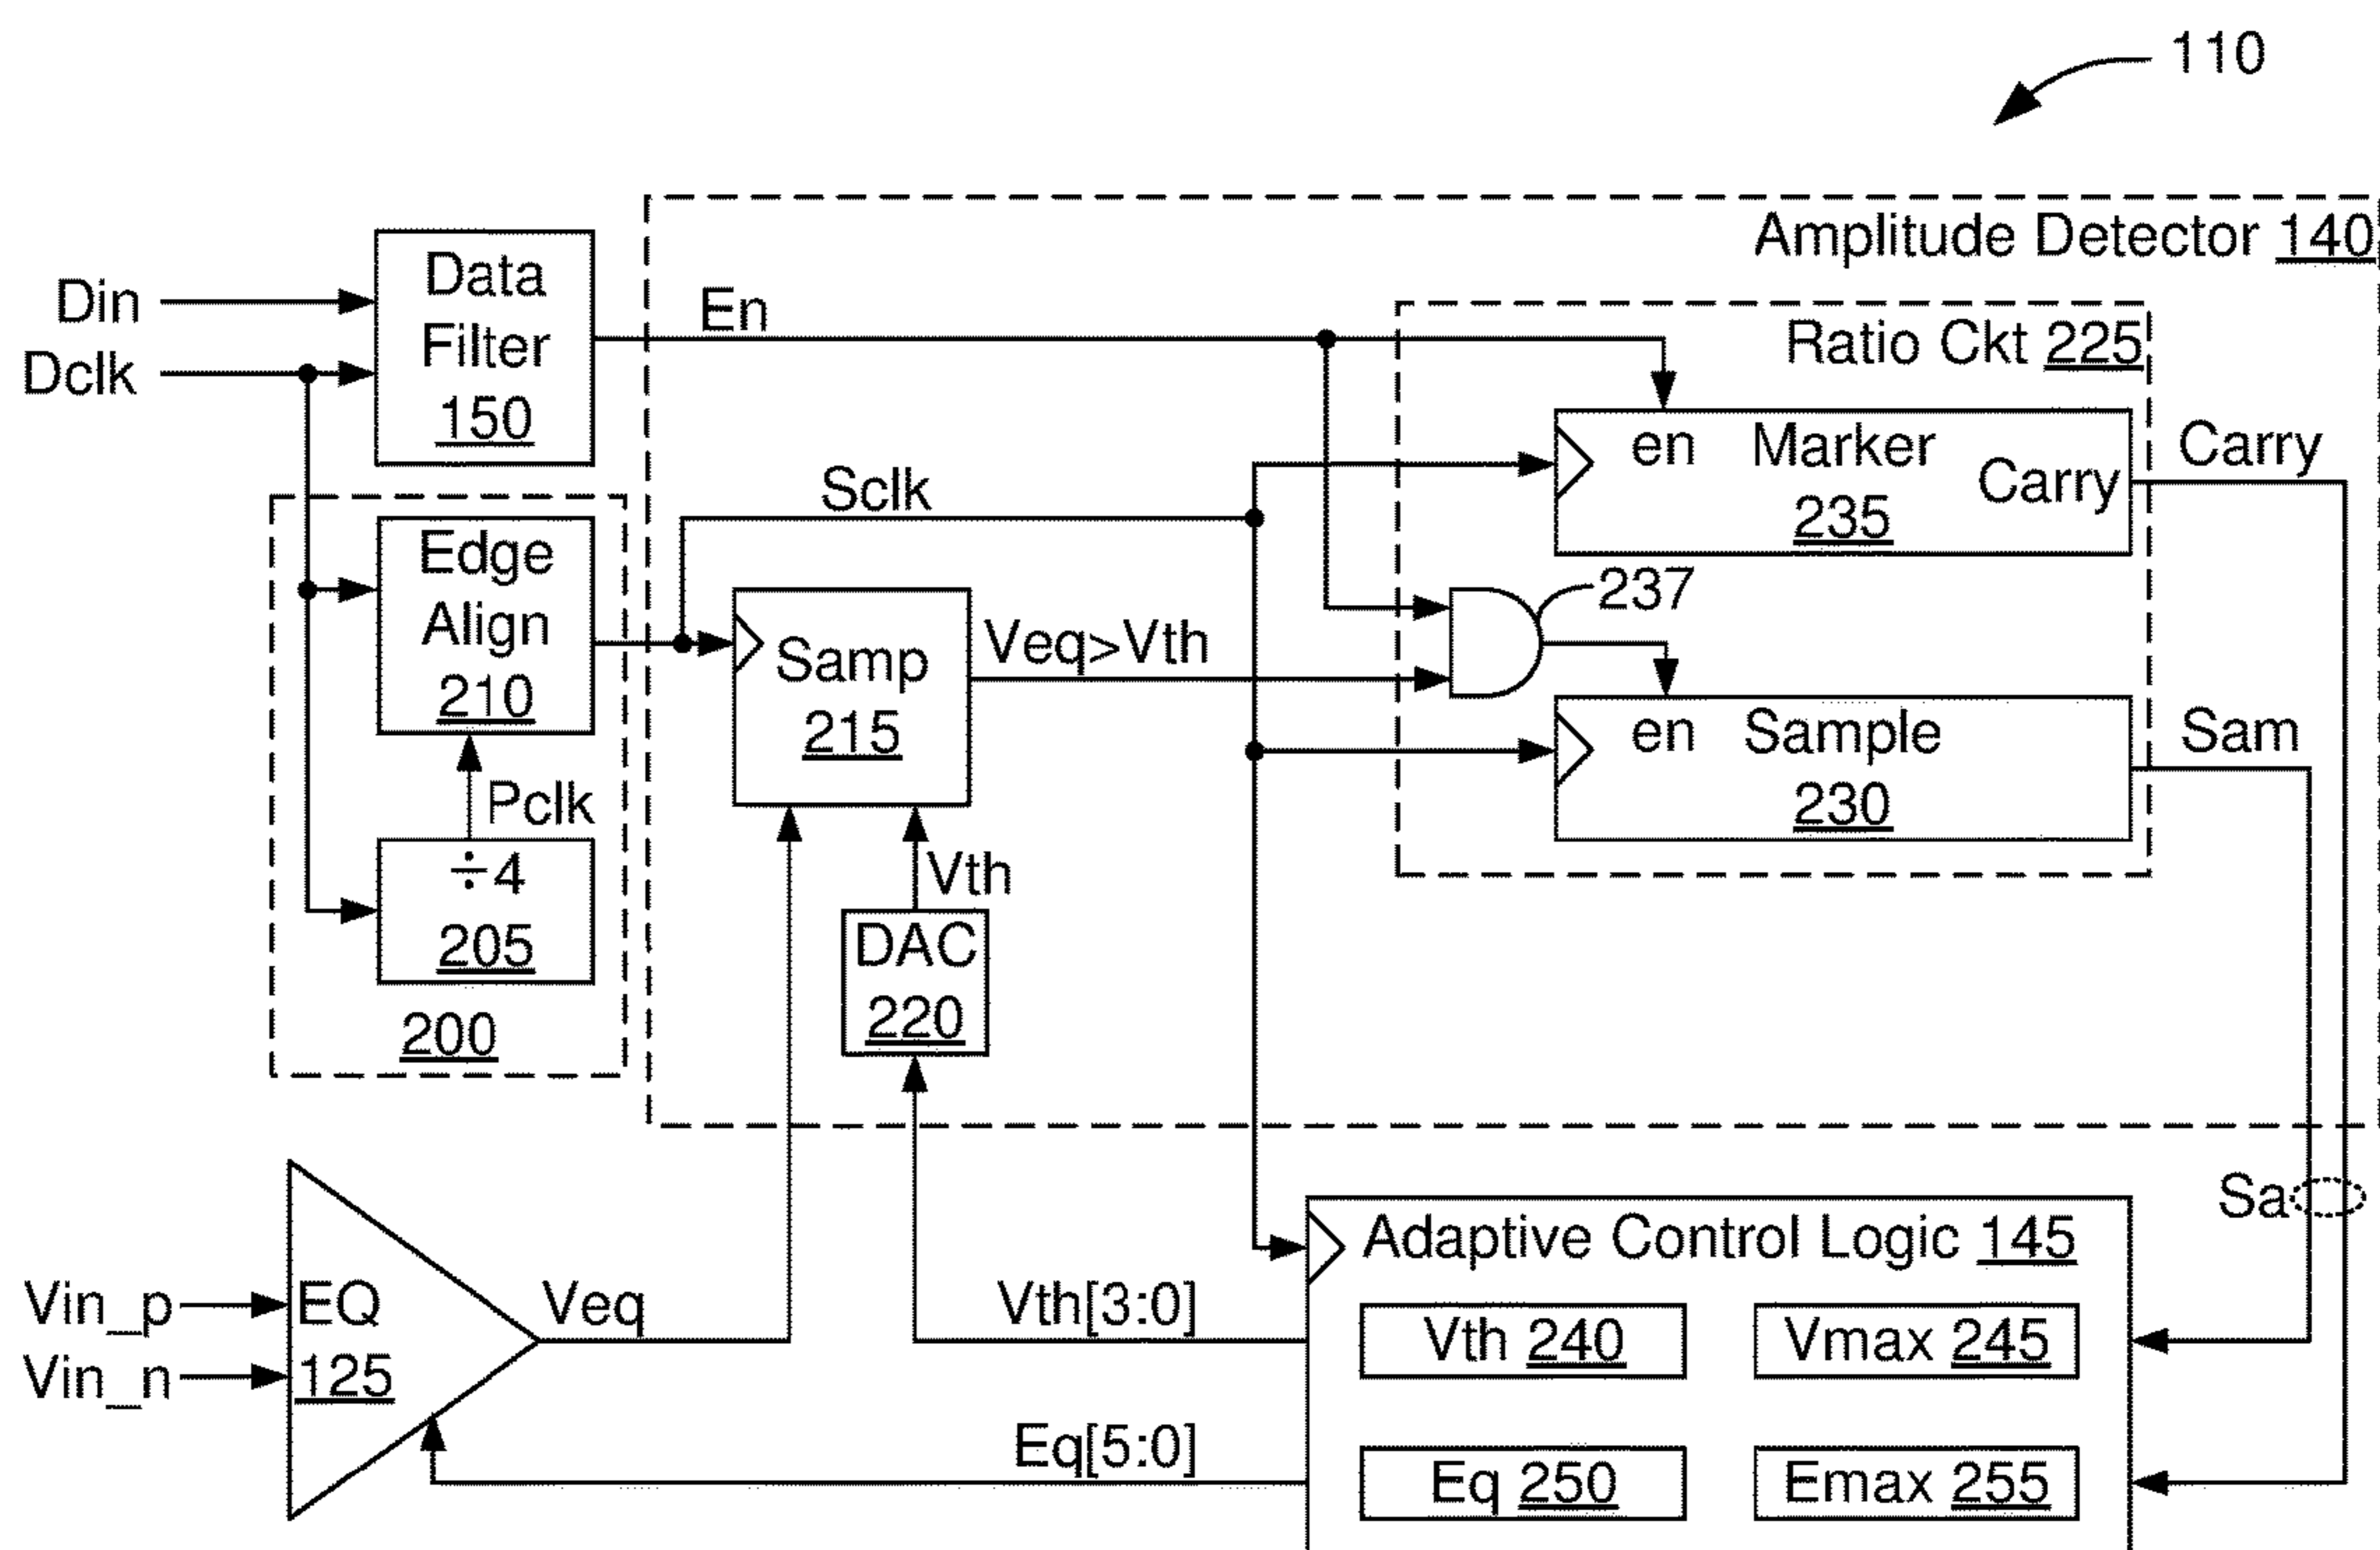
110

Amplitude Detector 140

Din
Dclk

Data Filter 150

En

Ratio Ckt 225

en Marker 235 Carry

Carry

Sclk

Edge Align 210

237

Samp 215

Veq>Vth

en Sample 230

Sam

Pclk

÷4 205

Vth

DAC 220

200

Sa

Adaptive Control Logic 145

Vin_p
Vin_n

EQ 125

Veq

Vth[3:0]

Vth 240

Vmax 245

Eq[5:0]

Eq 250

Emax 255